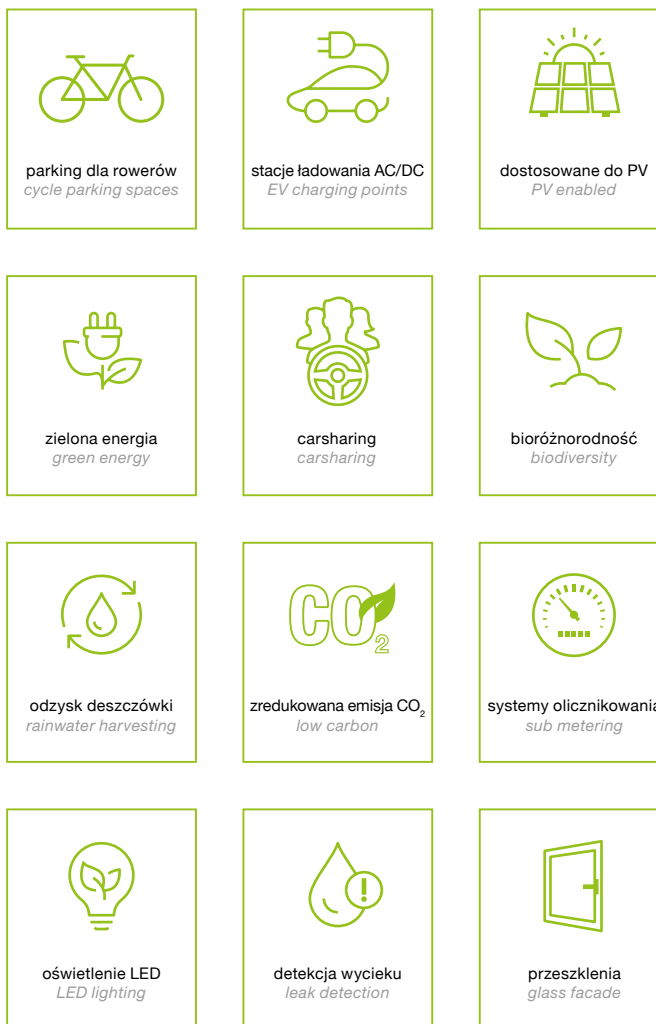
parking dla rowerów
cycle parking spaces

stacje ładowania AC/DC
EV charging points

dostosowane do PV
PV enabled

zielona energia
green energy

carsharing
carsharing

bioróżnorodność
biodiversity

odzysk deszczówki
rainwater harvesting

$CO_2$

zredukowana emisja $CO_2$
low carbon

systemy olicznikowania
sub metering

oświetlenie LED
LED lighting

detekcja wycieku
leak detection

przeszklenia
glass facade